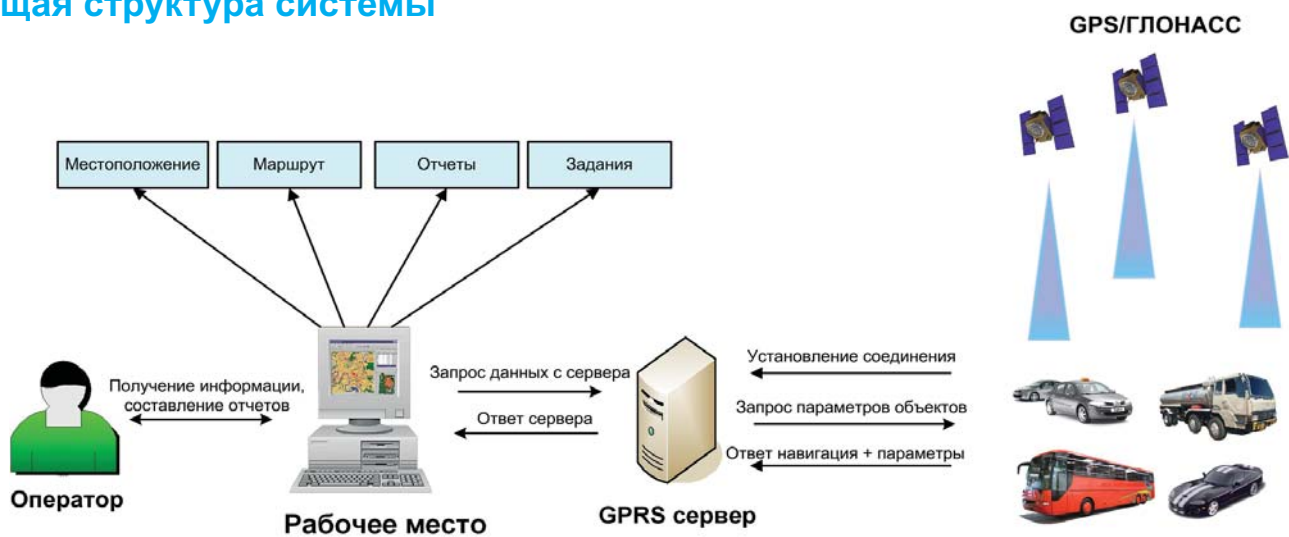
щая структура системы

GPS/ГЛОНАСС

Местоположение

Маршрут

Отчеты

Задания

Получение информации, составление отчетов

Запрос данных с сервера

Ответ сервера

Установление соединения

Запрос параметров объектов

Ответ навигация + параметры

Оператор

Рабочее место

GPRS сервер